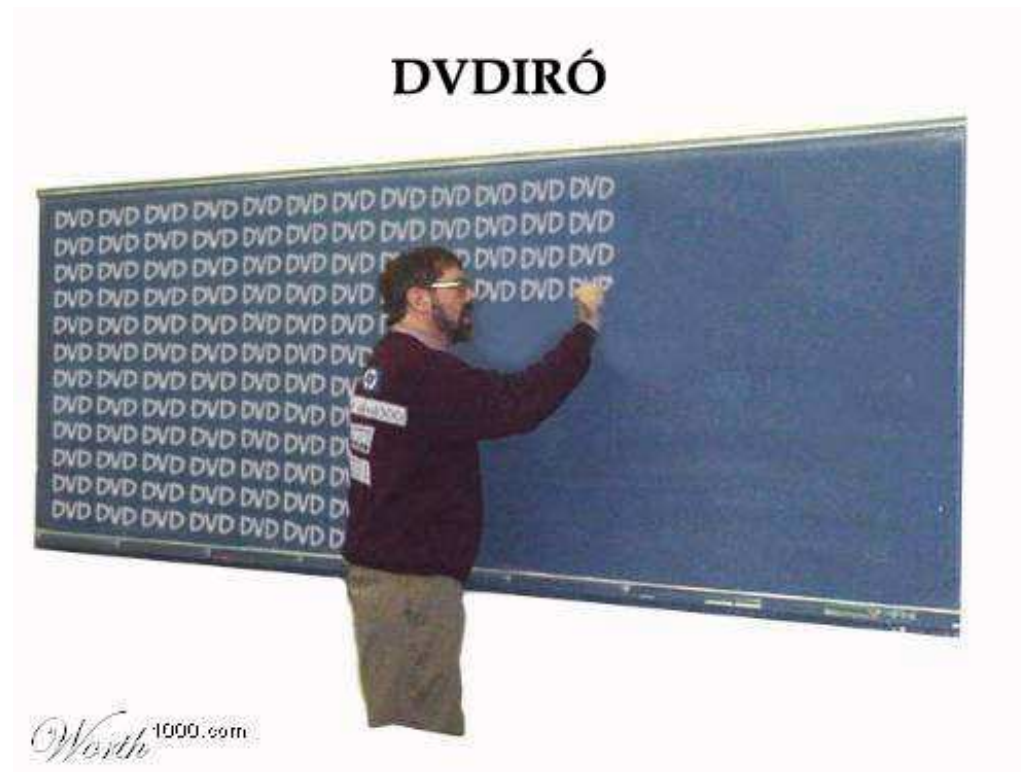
DVDIRÓ

DVD DVD DVD DVD DVD DVD DVD DVD DVD DVD DVD DVD
DVD DVD DVD DVD DVD DVD DVD DVD DVD DVD DVD DVD
DVD DVD DVD DVD DVD DVD DVD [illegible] DVD DVD DVD
DVD DVD DVD DVD DVD DVD DVD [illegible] DVD DVD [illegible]
DVD DVD DVD DVD DVD DVD DVD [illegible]
DVD DVD DVD DVD DVD DVD DVD
DVD DVD DVD DVD DVD DVD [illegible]
DVD DVD DVD DVD DVD DVD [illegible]
DVD DVD DVD DVD DVD DVD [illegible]
DVD DVD DVD DVD DVD DVD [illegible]
DVD DVD DVD DVD DVD DVD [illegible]
DVD DVD DVD DVD DVD DVD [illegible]

Worth1000.com